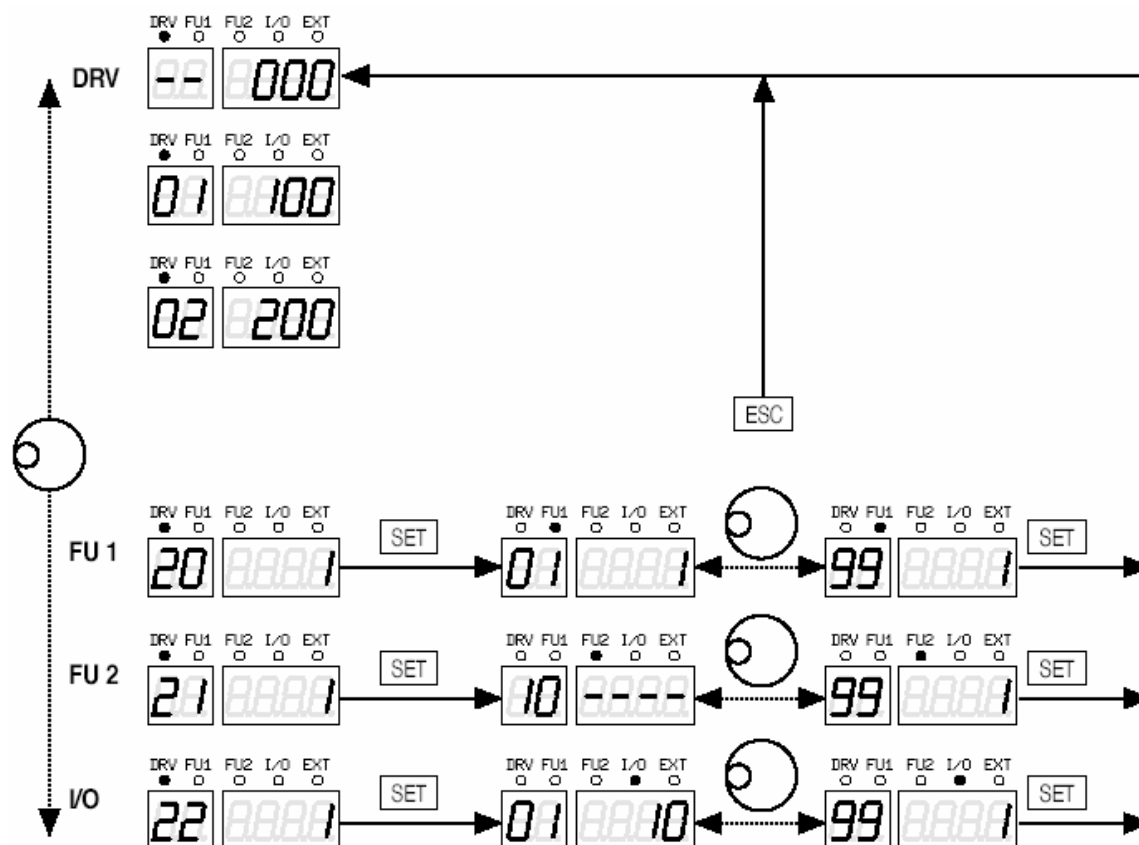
DRV FU1 FU2 I/O EXT
DRV
--
000

DRV FU1 FU2 I/O EXT
01
100

DRV FU1 FU2 I/O EXT
02
200

ESC

DRV FU1 FU2 I/O EXT
FU 1
20
1
SET
DRV FU1 FU2 I/O EXT
01
1
DRV FU1 FU2 I/O EXT
99
1
SET

DRV FU1 FU2 I/O EXT
FU 2
21
1
SET
DRV FU1 FU2 I/O EXT
10
----
DRV FU1 FU2 I/O EXT
99
1
SET

DRV FU1 FU2 I/O EXT
I/O
22
1
SET
DRV FU1 FU2 I/O EXT
01
10
DRV FU1 FU2 I/O EXT
99
1
SET